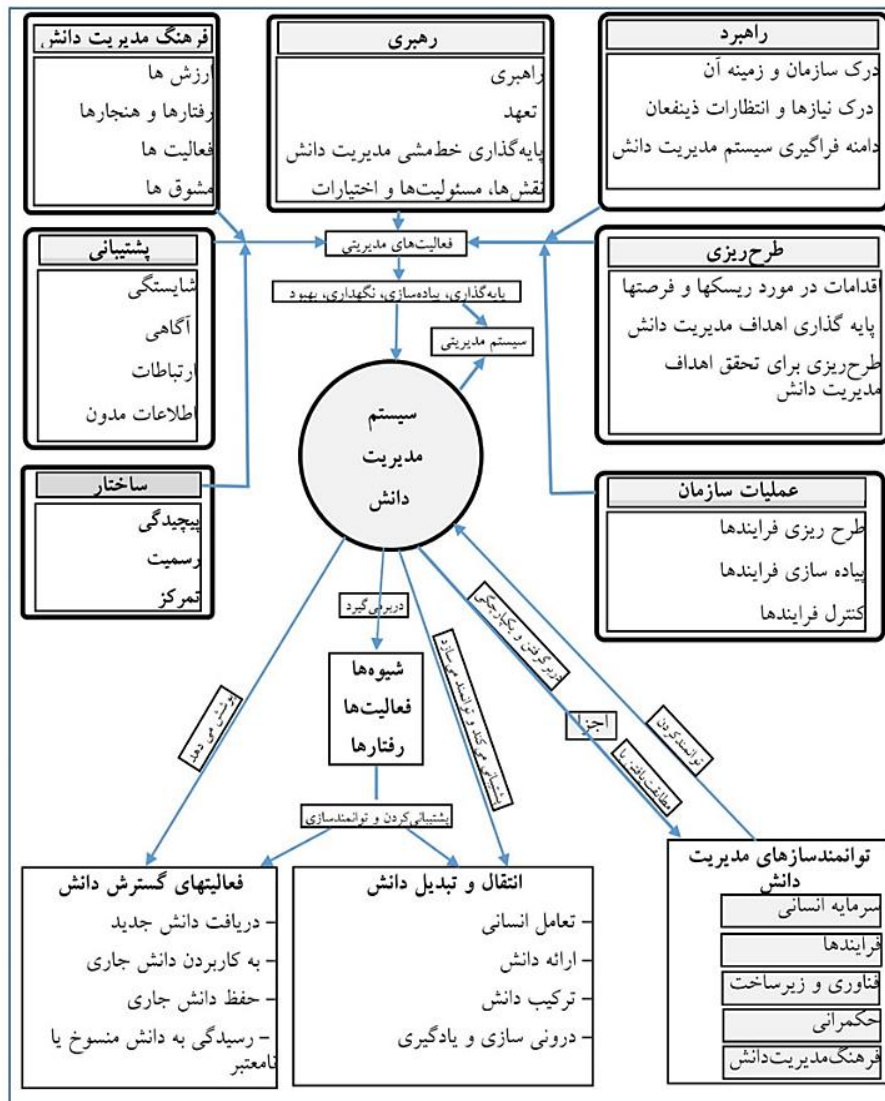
فرهنگ مدیریت دانش
ارزش ها
رفتارها و هنجارها
فعالیت ها
مشوق ها

رهبری
راهبری
تعهد
پایه‌گذاری خط‌مشی مدیریت دانش
نقش‌ها، مسئولیت‌ها و اختیارات

راهبرد
درک سازمان و زمینه آن
درک نیازها و انتظارات ذینفعان
دامنه فراگیری سیستم مدیریت دانش

پشتیبانی
شایستگی
آگاهی
ارتباطات
اطلاعات مدون

فعالیت‌های مدیریتی
پایه‌گذاری، پیاده‌سازی، نگهداری، بهبود
سیستم مدیریتی

طرح‌ریزی
اقدامات در مورد ریسکها و فرصتها
پایه گذاری اهداف مدیریت دانش
طرح‌ریزی برای تحقق اهداف مدیریت دانش

سیستم مدیریت دانش

ساختار
پیچیدگی
رسمیت
تمرکز

عملیات سازمان
طرح ریزی فرایندها
پیاده سازی فرایندها
کنترل فرایندها

دربرمی‌گیرد
پوشش می دهد
پشتیبانی می کند و توانمند می سازد
دربرگرفتن و یکپارچگی
اجزا
مطابقت یافتن با
توانمندکردن

شیوه‌ها
فعالیت‌ها
رفتارها

پشتیبانی کردن و توانمندسازی

فعالیتهای گسترش دانش
- دریافت دانش جدید
- به کاربردن دانش جاری
- حفظ دانش جاری
- رسیدگی به دانش منسوخ یا نامعتبر

انتقال و تبدیل دانش
- تعامل انسانی
- ارائه دانش
- ترکیب دانش
- درونی سازی و یادگیری

توانمندسازهای مدیریت دانش
سرمایه انسانی
فرایندها
فناوری و زیرساخت
حکمرانی
فرهنگ‌مدیریت‌دانش